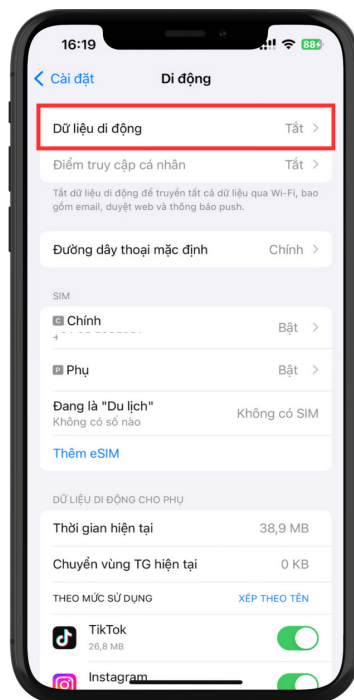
16:19
88+

Cài đặt
Di động

Dữ liệu di động
Tắt

Điểm truy cập cá nhân
Tắt

Tắt dữ liệu di động để truyền tất cả dữ liệu qua Wi-Fi, bao gồm email, duyệt web và thông báo push.

Đường dây thoại mặc định
Chính

SIM

C Chính
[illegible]
Bật

P Phụ
Bật

Đang là "Du lịch"
Không có số nào
Không có SIM

Thêm eSIM

DỮ LIỆU DI ĐỘNG CHO PHỤ

Thời gian hiện tại
38,9 MB

Chuyển vùng TG hiện tại
0 KB

THEO MỨC SỬ DỤNG
XẾP THEO TÊN

TikTok
26,8 MB

Instagram